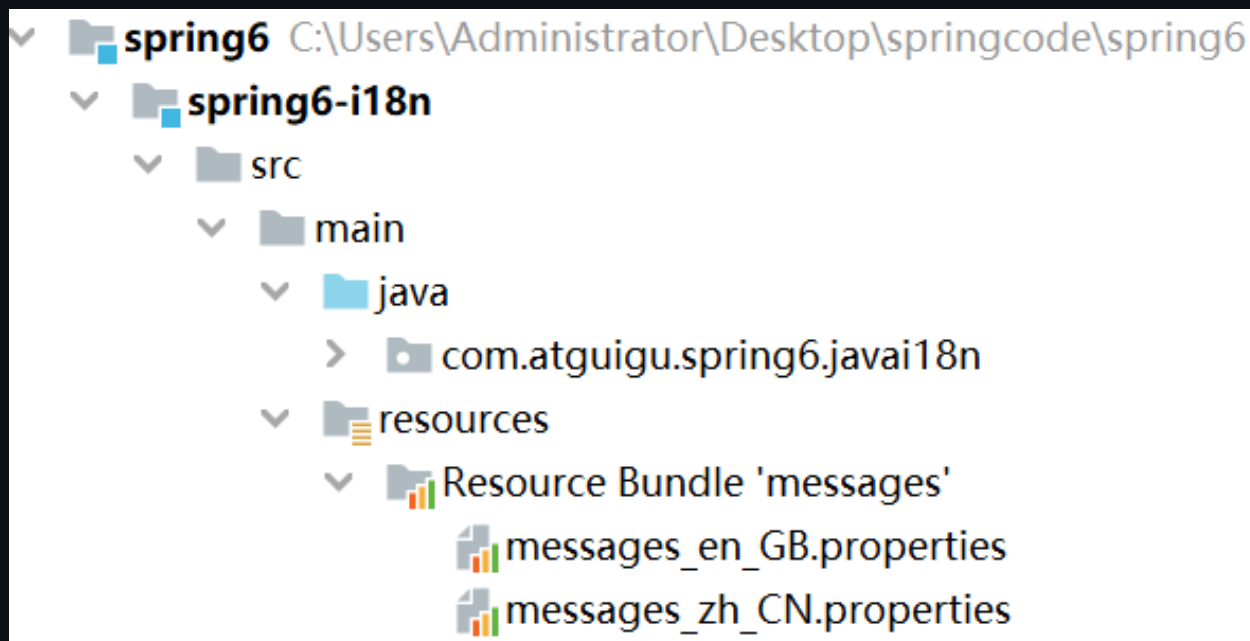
spring6 C:\Users\Administrator\Desktop\springcode\spring6
spring6-i18n
src
main
java
com.atguigu.spring6.javai18n
resources
Resource Bundle 'messages'
messages_en_GB.properties
messages_zh_CN.properties